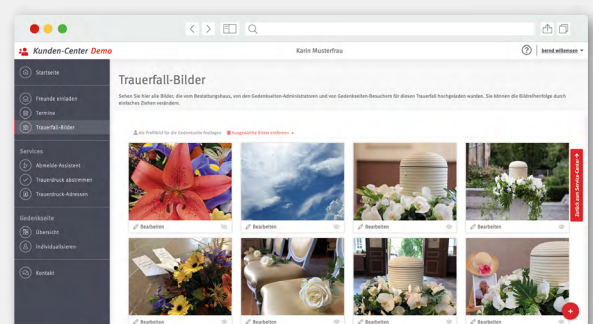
Kunden-Center Demo

Karin Musterfrau

bernd willemsen

Startseite

Freunde einladen

Termine

Trauerfall-Bilder

Services

Abmelde-Assistent

Trauerdruck abstimmen

Trauerdruck-Adressen

Gedenkseite

Übersicht

Individualisieren

Kontakt

Trauerfall-Bilder

Sehen Sie hier alle Bilder, die vom Bestattungshaus, von den Gedenkseiten-Administratoren und von Gedenkseiten-Besuchern für diesen Trauerfall hochgeladen wurden. Sie können die Bildreihenfolge durch einfaches Ziehen verändern.

Als Profilbild für die Gedenkseite festlegen

Ausgewählte Bilder entfernen

Bearbeiten

Bearbeiten

Bearbeiten

Bearbeiten

Bearbeiten

Bearbeiten

Bearbeiten

Bearbeiten

Zurück zum Service-Center